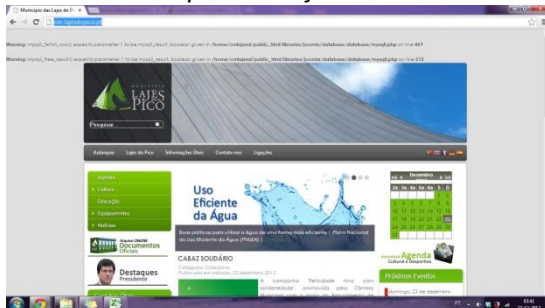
Município das Lajes do Pi... ×

cm-lajesdopico.pt

Warning: mysql_fetch_row() expects parameter 1 to be mysqli_result, boolean given in /home/cmlajesd/public_html/libraries/joomla/database/database/mysql.php on line 461

Warning: mysql_free_result() expects parameter 1 to be mysqli_result, boolean given in /home/cmlajesd/public_html/libraries/joomla/database/database/mysql.php on line 312

MUNICÍPIO LAJES DO PICO

Pesquisar...

Autarquia | Lajes do Pico | Informações Úteis | Contate-nos | Ligações

Agenda
Cultura
Educação
Equipamentos
Notícias

Arquivo ONLINE Documentos Oficiais

Destaques Presidente

Uso Eficiente da Água

Boas práticas para utilizar a água de uma forma mais eficiente | Plano Nacional do Uso Eficiente da Água (PNUEA)

CABAZ SOLIDÁRIO
Categoria: Cidadania
Publicado em sábado, 22 dezembro 2012

A campanha Felicidade rima com solidariedade promovida pela Câmara

Dezembro 2012
2a 3a 4a 5a 6a S D
10 11 12 13 14 15 16
17 18 19 20 21 22 23
24 25 26 27 28 29 30
31

Agenda Cultural e Desportiva

Próximos Eventos

Domingo, 23 de dezembro

PT